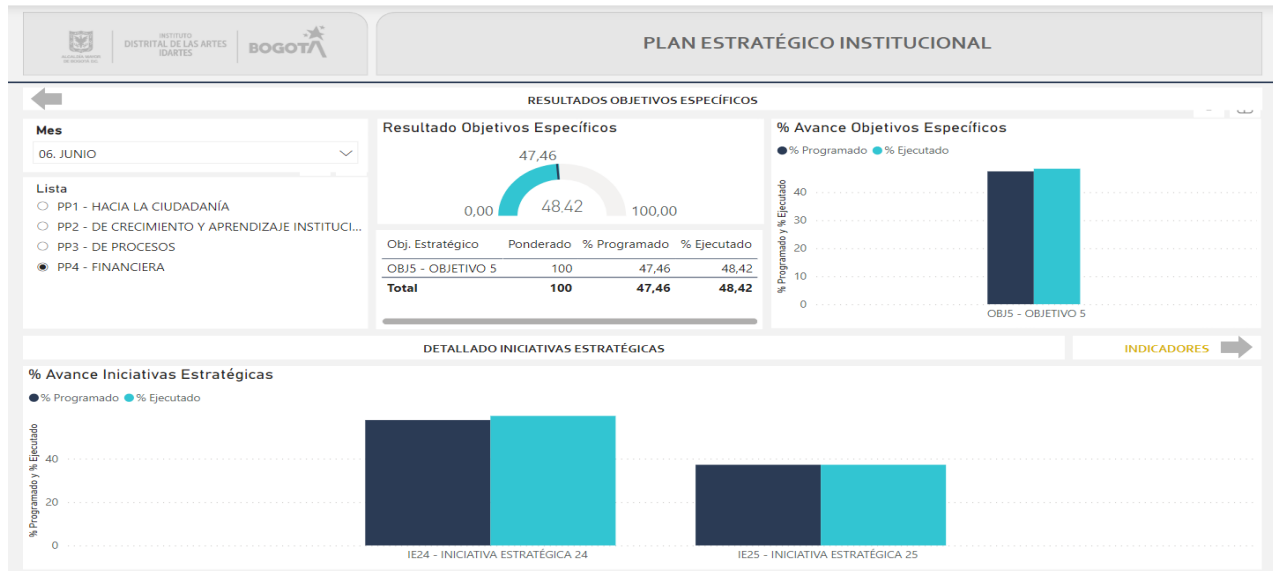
ALCALDÍA MAYOR DE BOGOTÁ D.C.

INSTITUTO DISTRITAL DE LAS ARTES IDARTES

BOGOTÁ

PLAN ESTRATÉGICO INSTITUCIONAL

RESULTADOS OBJETIVOS ESPECÍFICOS

Mes

06. JUNIO

Lista

PP1 - HACIA LA CIUDADANÍA

PP2 - DE CRECIMIENTO Y APRENDIZAJE INSTITUCI...

PP3 - DE PROCESOS

PP4 - FINANCIERA

Resultado Objetivos Específicos

47,46

0,00

48.42

100,00

| Obj. Estratégico | Ponderado | % Programado | % Ejecutado |
|---|---|---|---|
| OBJ5 - OBJETIVO 5 | 100 | 47,46 | 48,42 |
| Total | 100 | 47,46 | 48,42 |

% Avance Objetivos Específicos

% Programado % Ejecutado

% Programado y % Ejecutado

40

30

20

10

0

OBJ5 - OBJETIVO 5

DETALLADO INICIATIVAS ESTRATÉGICAS

INDICADORES

% Avance Iniciativas Estratégicas

% Programado % Ejecutado

% Programado y % Ejecutado

40

20

0

IE24 - INICIATIVA ESTRATÉGICA 24

IE25 - INICIATIVA ESTRATÉGICA 25